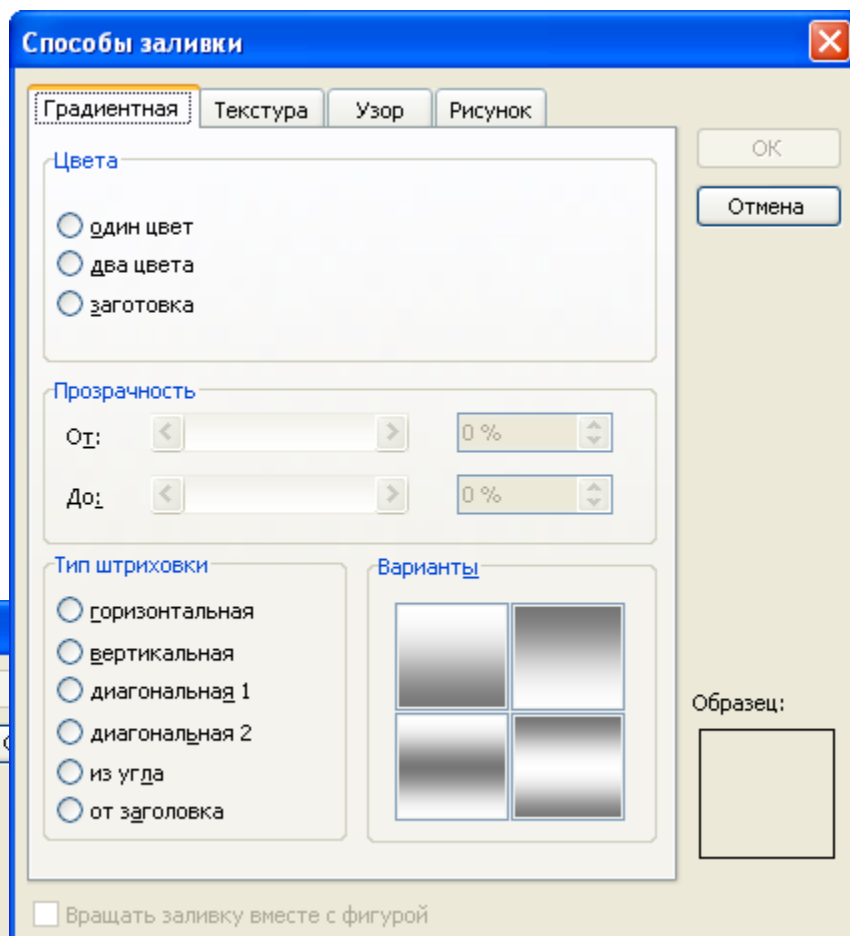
Способы заливки

Градиентная | Текстура | Узор | Рисунок

ОК
Отмена

Цвета
один цвет
два цвета
заготовка

Прозрачность
От: 0 %
До: 0 %

Тип штриховки
горизонтальная
вертикальная
диагональная 1
диагональная 2
из угла
от заголовка

Варианты

Образец:

Вращать заливку вместе с фигурой